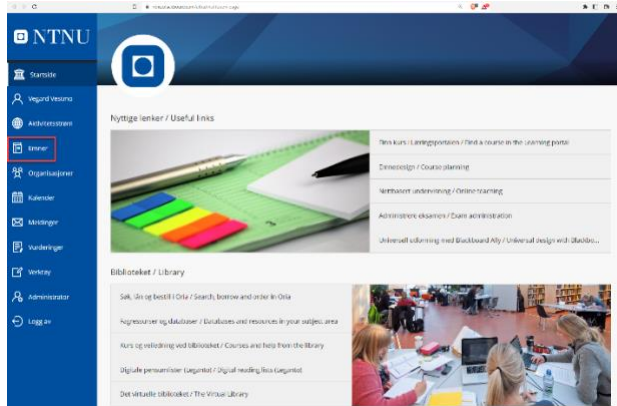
NTNU

Startside

Vegard Vessing

Aktivitetsstrøm

Emner

Organisasjoner

Kalender

Meldinger

Vurderinger

Verktøy

Administrator

Logg av

Nyttige lenker / Useful links

Finn kurs i Læringsportalen / Find a course in the Learning portal

Emnedesign / Course planning

Nettbasert undervisning / Online teaching

Administrere eksamen / Exam administration

Universell utforming med Blackboard Ally / Universal design with Blackbo...

Biblioteket / Library

Søk, lån og bestill i Oria / Search, borrow and order in Oria

Fagressurser og databaser / Databases and resources in your subject area

Kurs og veiledning ved biblioteket / Courses and help from the library

Digitale pensumlister (Leganto) / Digital reading lists (Leganto)

Det virtuelle biblioteket / The Virtual Library